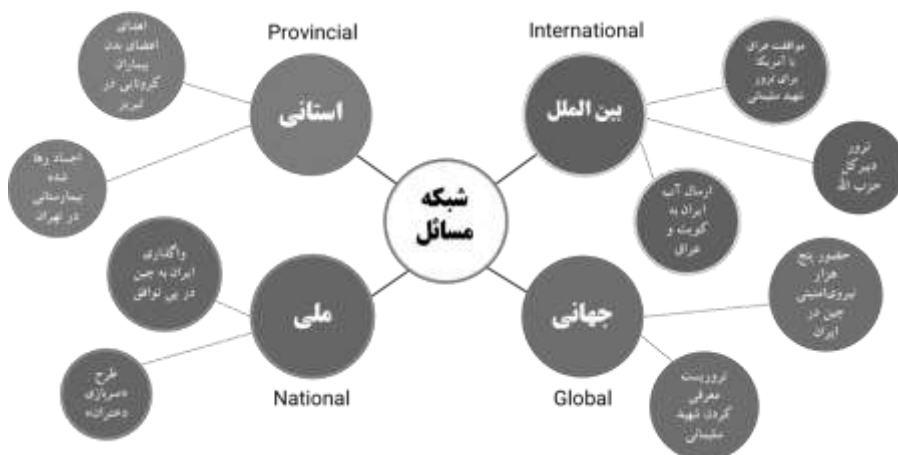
شبکه مسائل

Provincial

استانی

اهدای اعضای بدن بیماران کرونایی در تبریز

اجساد رها شده بیمارستانی در تهران

International

بین الملل

موافقت عراق با آمریکا برای ترور شهید سلیمانی

ترور دبیرکل حزب الله

ارسال آب ایران به کویت و عراق

National

ملی

واگذاری ایران به چین در پی توافق

طرح دسترسی دختران

Global

جهانی

حضور پنج هزار نیروی امنیتی چین در ایران

تروریست معرفی کردن شهید سلیمانی